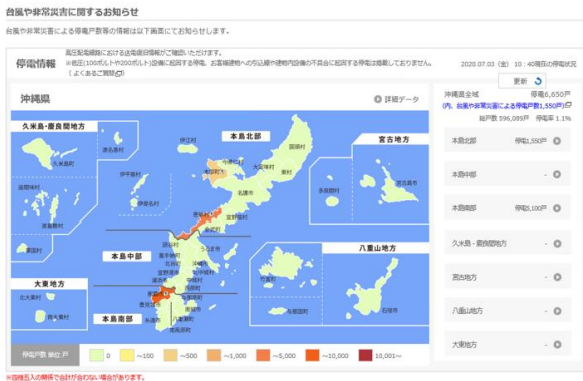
台風や非常災害に関するお知らせ

台風や非常災害による停電戸数等の情報は以下画面にてお知らせします。

停電情報

高圧配電線路における送電停止情報にて確認いただけます。
※低圧(100ボルトや200ボルト)設備に起因する停電、お客様建物への引込線や建物内設備の不具合に起因する停電は掲載しておりません。
(よくあるご質問)

2020.07.03 (金) 10：40現在の停電状況

更新

沖縄県

詳細データ

久米島・慶良間地方

本島北部

宮古地方

本島中部

八重山地方

大東地方

本島南部

伊江村
伊是名村
伊平屋村
国頭村
大宜味村
東村
今帰仁村
本部町
名護市
恩納村
宜野座村
金武町
久米島町
渡名喜村
粟国村
渡嘉敷村
座間味村
読谷村
うるま市
沖縄市
嘉手納町
北谷町
北中城村
宜野湾市
浦添市
那覇市
豊見城市
糸満市
南城市
八重瀬町
与那原町
多良間村
宮古島市
竹富町
与那国町
石垣市
北大東村
南大東村

停電戸数 単位:戸

0
~100
~500
~1,000
~5,000
~10,000
10,001~

沖縄県全域 停電6,650戸
(内、台風や非常災害による停電戸数1,550戸)
総戸数 596,089戸 停電率 1.1%

本島北部 停電3,550戸
本島中部 -
本島南部 停電3,100戸
久米島・慶良間地方 -
宮古地方 -
八重山地方 -
大東地方 -

※四捨五入の関係で合計が合わない場合があります。